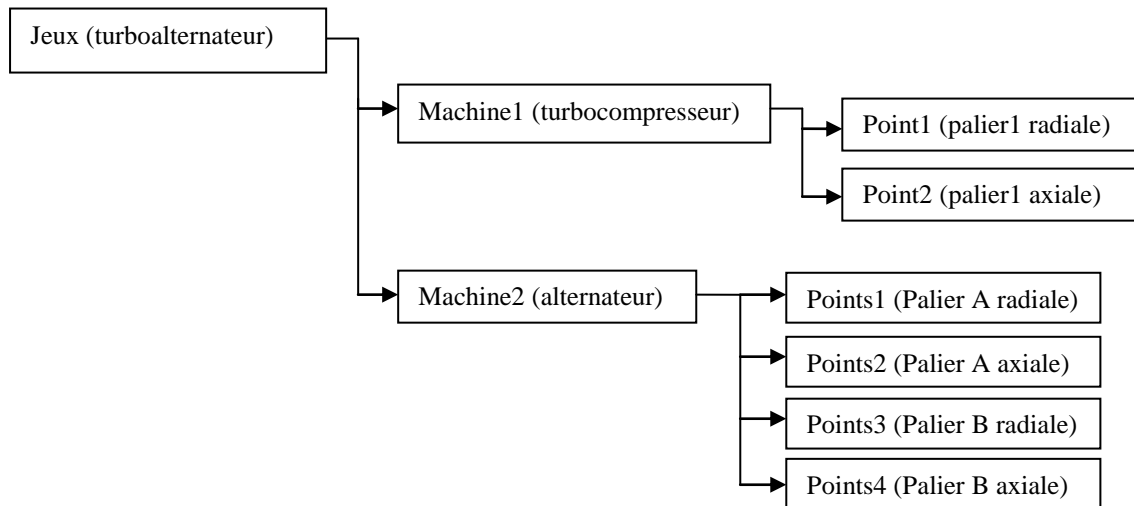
Jeux (turboalternateur)

Machine1 (turbocompresseur)

Point1 (palier1 radiale)

Point2 (palier1 axiale)

Machine2 (alternateur)

Points1 (Palier A radiale)

Points2 (Palier A axiale)

Points3 (Palier B radiale)

Points4 (Palier B axiale)